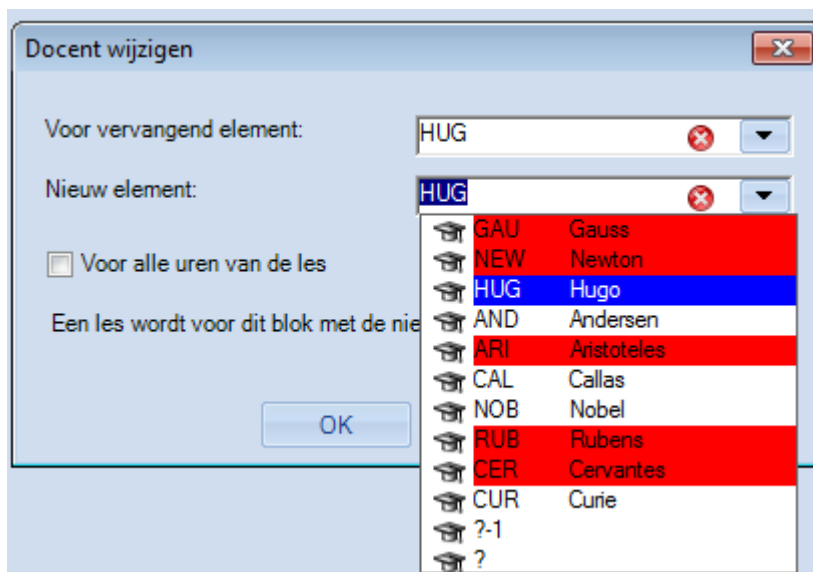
Docent wijzigen

Voor vervangend element: HUG

Nieuw element: HUG

Voor alle uren van de les

Een les wordt voor dit blok met de nie

OK

| | |
|---|---|
| GAU | Gauss |
| NEW | Newton |
| HUG | Hugo |
| AND | Andersen |
| ARI | Aristoteles |
| CAL | Callas |
| NOB | Nobel |
| RUB | Rubens |
| CER | Cervantes |
| CUR | Curie |
| ?-1 | |
| ? | |